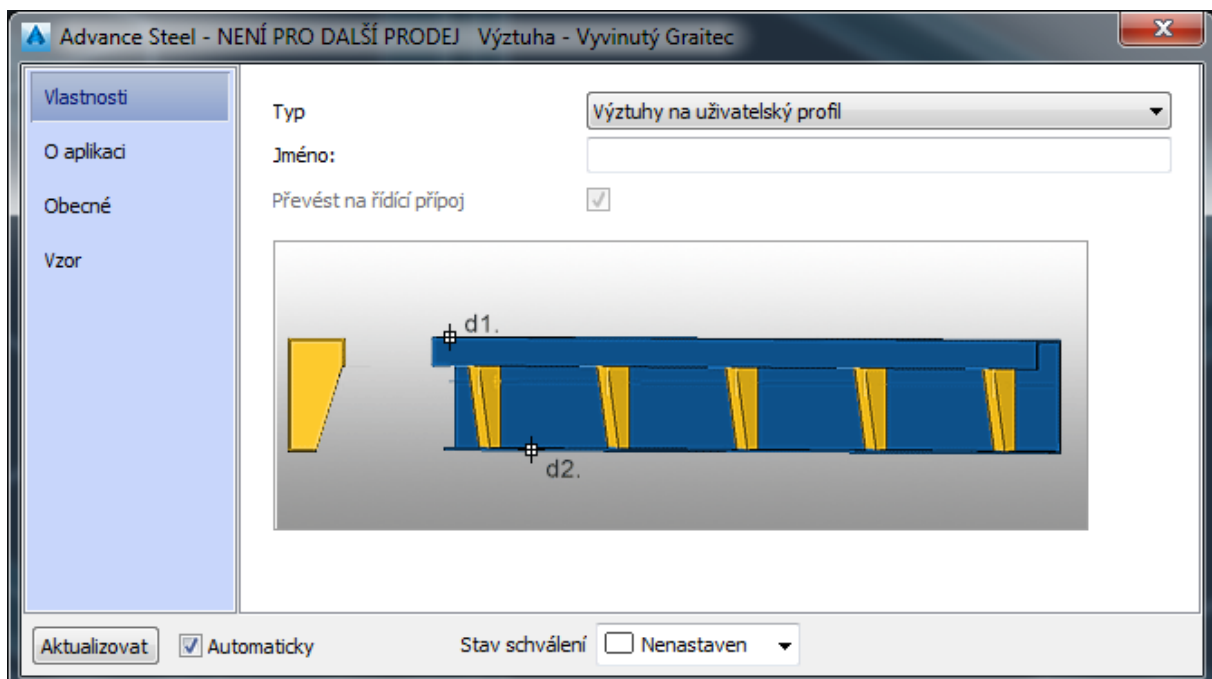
Advance Steel - NENÍ PRO DALŠÍ PRODEJ Výztuha - Vyvinutý Graitec

Vlastnosti
O aplikaci
Obecné
Vzor

Typ
Výztuhy na uživatelský profil
Jméno:
Převést na řídící přípoj

d1.
d2.

Aktualizovat
Automaticky
Stav schválení
Nenastaven